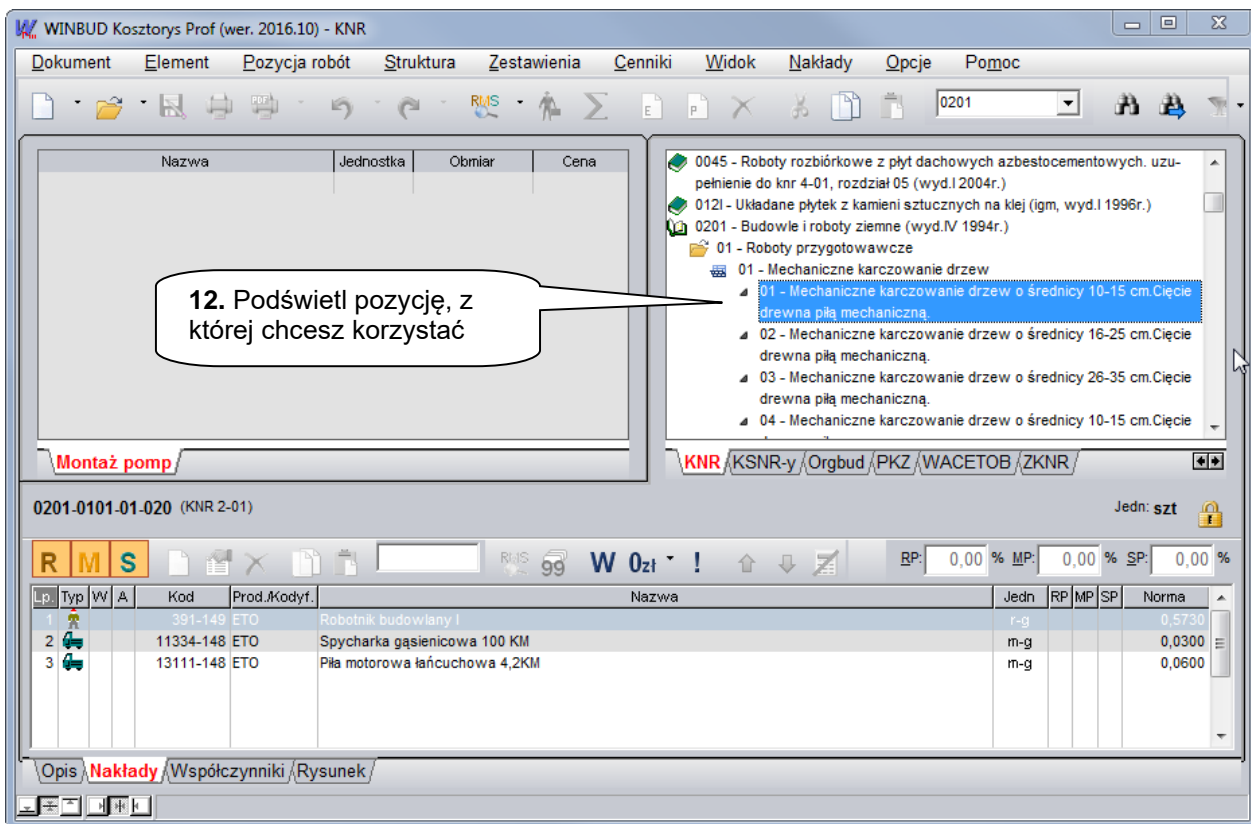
WINBUD Kosztorys Prof (wer. 2016.10) - KNR

Dokument Element Pozycja robót Struktura Zestawienia Cenniki Widok Nakłady Opcje Pomoc

0201

| Nazwa | Jednostka | Obmiar | Cena |
|---|---|---|---|

Montaż pomp

0045 - Roboty rozbiórkowe z płyt dachowych azbestocementowych. uzupełnienie do knr 4-01, rozdział 05 (wyd.I 2004r.)
012I - Układane płytek z kamieni sztucznych na klej (igm, wyd.I 1996r.)
0201 - Budowle i roboty ziemne (wyd.IV 1994r.)
01 - Roboty przygotowawcze
01 - Mechaniczne karczowanie drzew
01 - Mechaniczne karczowanie drzew o średnicy 10-15 cm.Cięcie drewna piłą mechaniczną.
02 - Mechaniczne karczowanie drzew o średnicy 16-25 cm.Cięcie drewna piłą mechaniczną.
03 - Mechaniczne karczowanie drzew o średnicy 26-35 cm.Cięcie drewna piłą mechaniczną.
04 - Mechaniczne karczowanie drzew o średnicy 10-15 cm.Cięcie

12. Podświetl pozycję, z której chcesz korzystać

KNR KSNR-y Orgbud PKZ WACETOB ZKNR

0201-0101-01-020 (KNR 2-01)

Jedn: szt

R M S W 0zł !

RP: 0,00 % MP: 0,00 % SP: 0,00 %

| Lp. | Typ | W | A | Kod | Prod./Kodyf. | Nazwa | Jedn | RP | MP | SP | Norma |
|---|---|---|---|---|---|---|---|---|---|---|---|
| 1 | | | | 391-149 | ETO | Robotnik budowlany I | r-g | | | | 0,5730 |
| 2 | | | | 11334-148 | ETO | Spycharka gąsienicowa 100 KM | m-g | | | | 0,0300 |
| 3 | | | | 13111-148 | ETO | Piła motorowa łańcuchowa 4,2KM | m-g | | | | 0,0600 |

Opis Nakłady Współczynniki Rysunek